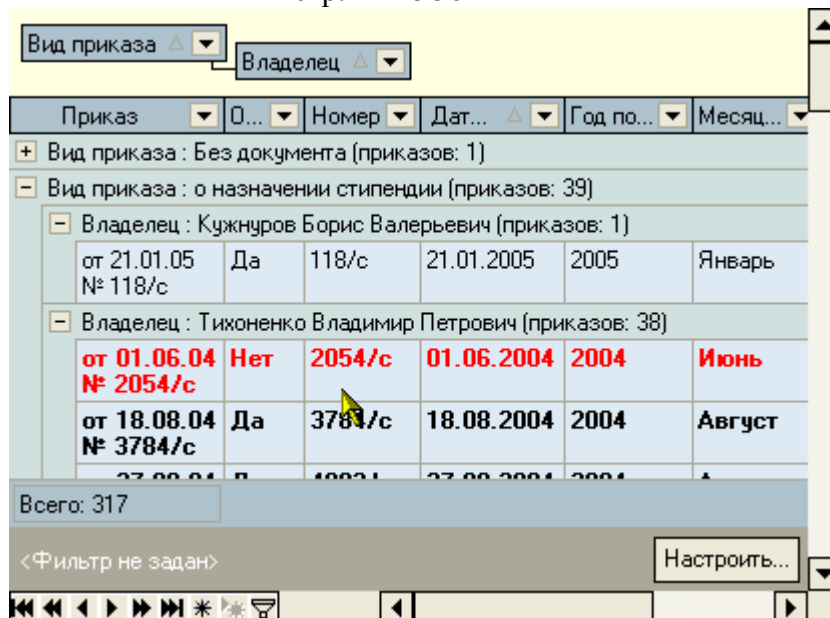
Вид приказа

Владелец

| Приказ | О... | Номер | Дат... | Год по... | Месяц... |
|---|---|---|---|---|---|

Вид приказа : Без документа (приказов: 1)

Вид приказа : о назначении стипендии (приказов: 39)

Владелец : Кужнуров Борис Валерьевич (приказов: 1)

| от 21.01.05 № 118/с | Да | 118/с | 21.01.2005 | 2005 | Январь |
|---|---|---|---|---|---|

Владелец : Тихоненко Владимир Петрович (приказов: 38)

| от 01.06.04 № 2054/с | Нет | 2054/с | 01.06.2004 | 2004 | Июнь |
|---|---|---|---|---|---|
| от 18.08.04 № 3784/с | Да | 3784/с | 18.08.2004 | 2004 | Август |
| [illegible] | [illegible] | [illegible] | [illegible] | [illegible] | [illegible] |

Всего: 317

<Фильтр не задан>

Настроить...